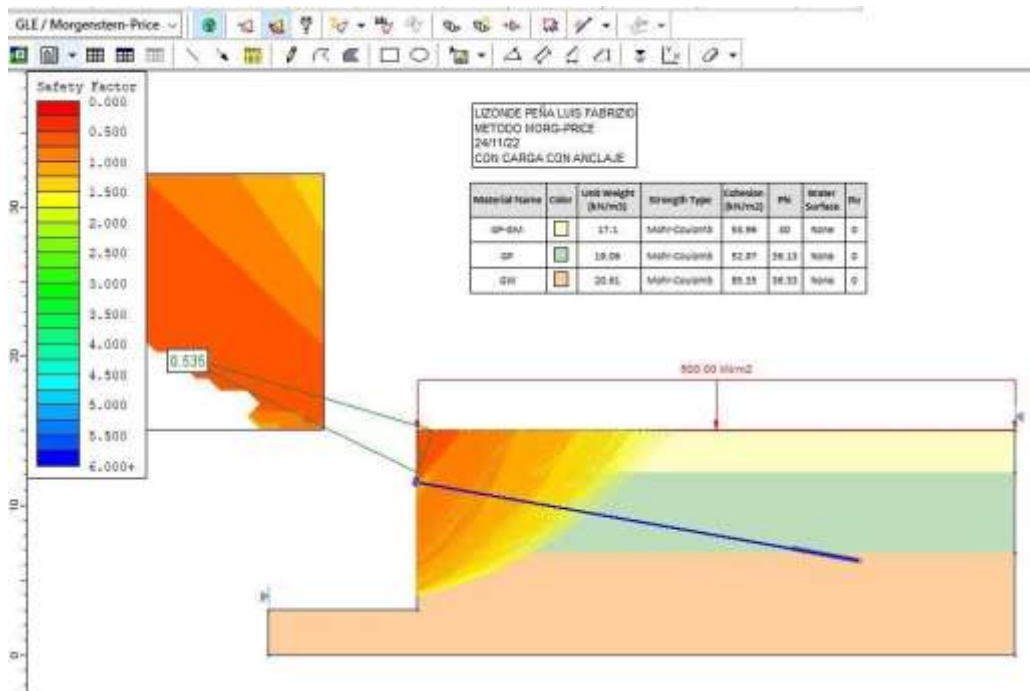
GLE / Morgenstern-Price

Safety Factor
0.000
0.500
1.000
1.500
2.000
2.500
3.000
3.500
4.000
4.500
5.000
5.500
6.000+

LIZONDE PEÑA LUIS FABRIZIO
METODO MORG-PRICE
24/11/22
CON CARGA CON ANCLAJE

| Material Name | Color | Unit Weight (kN/m3) | Strength Type | Cohesion (kN/m2) | Phi | Water Surface | Ru |
|---|---|---|---|---|---|---|---|
| GP-GM | | 17.1 | Mohr-Coulomb | 93.96 | 30 | None | 0 |
| GP | | 19.06 | Mohr-Coulomb | 52.87 | 36.13 | None | 0 |
| GW | | 20.61 | Mohr-Coulomb | 85.35 | 36.33 | None | 0 |

0.535

500.00 kN/m2

30
20
10
0